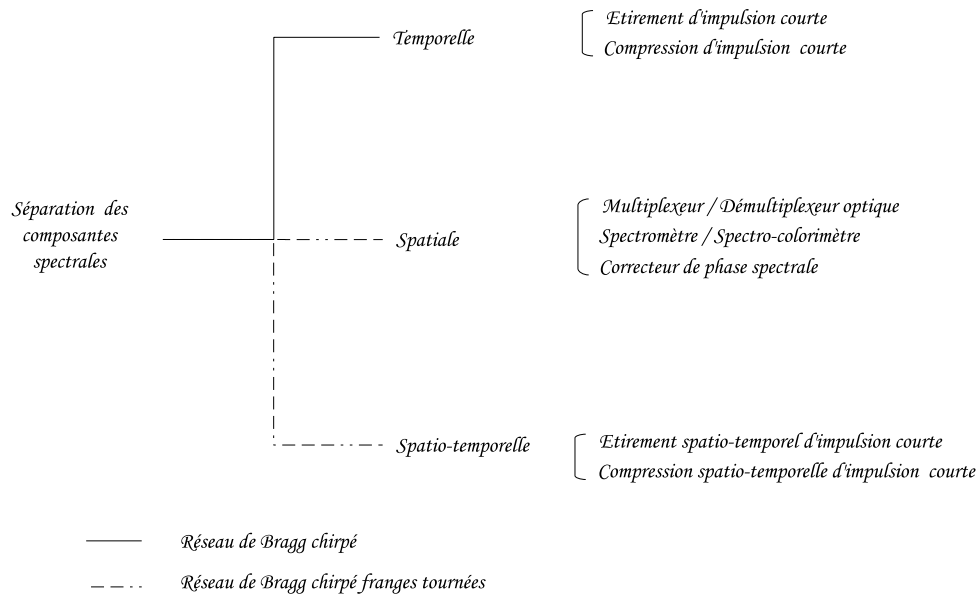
Séparation des composantes spectrales

Temporelle

Etirement d'impulsion courte
Compression d'impulsion courte

Spatiale

Multiplexeur / Démultiplexeur optique
Spectromètre / Spectro-colorimètre
Correcteur de phase spectrale

Spatio-temporelle

Etirement spatio-temporel d'impulsion courte
Compression spatio-temporelle d'impulsion courte

Réseau de Bragg chirpé

Réseau de Bragg chirpé franges tournées